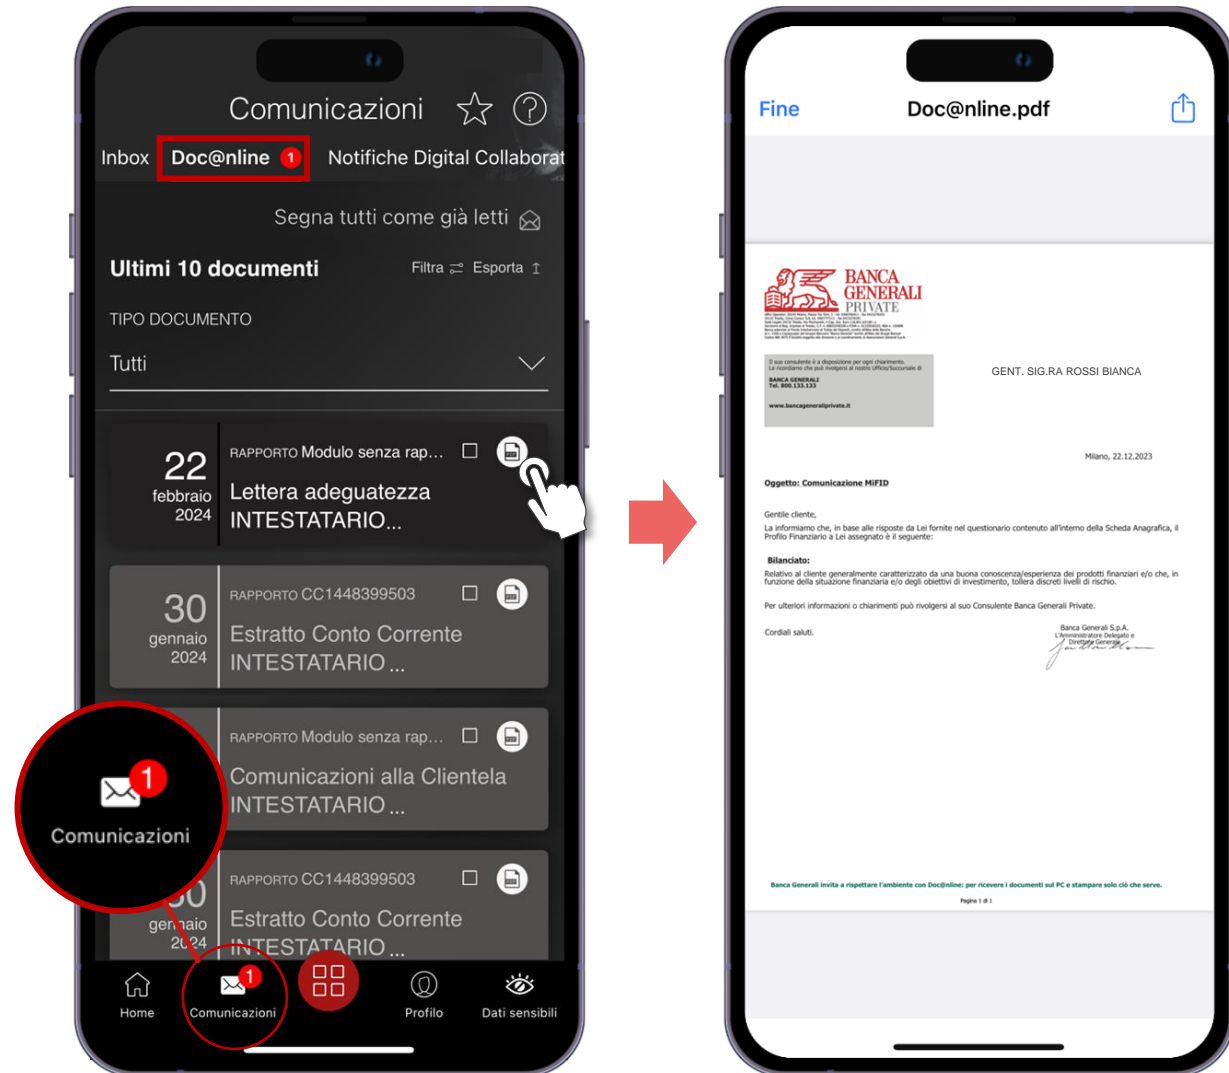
Comunicazioni

Inbox Doc@nline 1 Notifiche Digital Collaborat

Segna tutti come già letti

Ultimi 10 documenti Filtra Esporta

TIPO DOCUMENTO

Tutti

22 febbraio 2024
RAPPORTO Modulo senza rap...
Lettera adeguatezza INTESTATARIO...

30 gennaio 2024
RAPPORTO CC1448399503
Estratto Conto Corrente INTESTATARIO ...

RAPPORTO Modulo senza rap...
Comunicazioni alla Clientela INTESTATARIO ...

1
Comunicazioni

30 gennaio 2024
RAPPORTO CC1448399503
Estratto Conto Corrente INTESTATARIO ...

Home
1
Comunicazioni
Profilo
Dati sensibili

Fine Doc@nline.pdf

BANCA GENERALI PRIVATE

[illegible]

Il suo consulente è a disposizione per ogni chiarimento.
Le ricordiamo che può rivolgersi al nostro Ufficio/Succursale di
BANCA GENERALI
Tel. 800.133.133
www.bancageneraliprivate.it

GENT. SIG.RA ROSSI BIANCA

Milano, 22.12.2023

Oggetto: Comunicazione MiFID

Gentile cliente,
La informiamo che, in base alle risposte da Lei fornite nel questionario contenuto all'interno della Scheda Anagrafica, il Profilo Finanziario a Lei assegnato è il seguente:

Bilanciato:
Relativo al cliente generalmente caratterizzato da una buona conoscenza/esperienza dei prodotti finanziari e/o che, in funzione della situazione finanziaria e/o degli obiettivi di investimento, tollera discreti livelli di rischio.

Per ulteriori informazioni o chiarimenti può rivolgersi al suo Consulente Banca Generali Private.

Cordiali saluti.

Banca Generali S.p.A.
L'Amministratore Delegato e Direttore Generale

Banca Generali invita a rispettare l'ambiente con Doc@nline: per ricevere i documenti sul PC e stampare solo ciò che serve.

Pagina 1 di 1